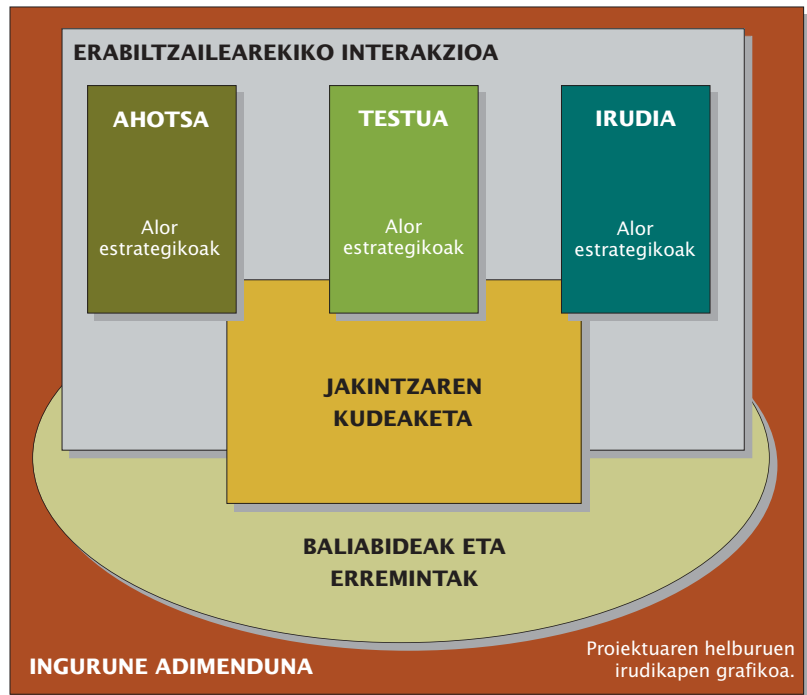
ERABILTZAILEAREKIKO INTERAKZIOA

AHOTSA

Alor estrategikoak

TESTUA

Alor estrategikoak

IRUDIA

Alor estrategikoak

JAKINTZAREN KUDEAKETA

BALIABIDEAK ETA ERREMINTAK

INGURUNE ADIMENDUNA

Proiektuaren helburuen irudikapen grafikoa.